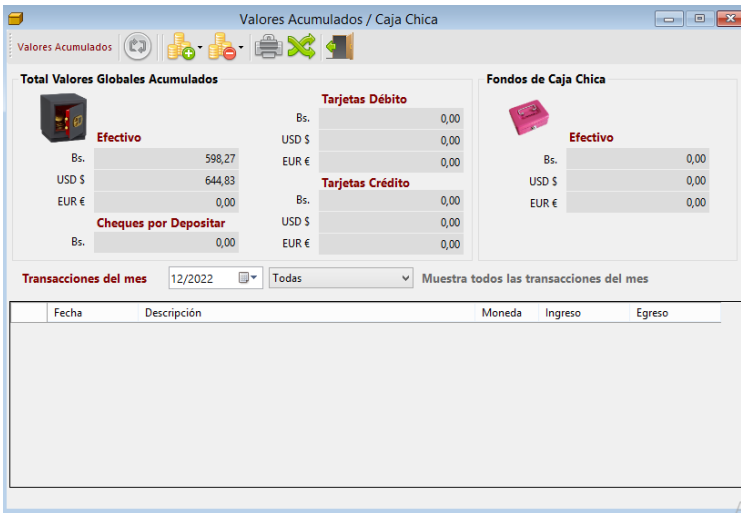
Valores Acumulados / Caja Chica

Valores Acumulados

Total Valores Globales Acumulados

Efectivo

Bs. 598,27

USD $ 644,83

EUR € 0,00

Cheques por Depositar

Bs. 0,00

Tarjetas Débito

Bs. 0,00

USD $ 0,00

EUR € 0,00

Tarjetas Crédito

Bs. 0,00

USD $ 0,00

EUR € 0,00

Fondos de Caja Chica

Efectivo

Bs. 0,00

USD $ 0,00

EUR € 0,00

Transacciones del mes 12/2022 Todas Muestra todos las transacciones del mes

| Fecha | Descripción | Moneda | Ingreso | Egreso |
|---|---|---|---|---|